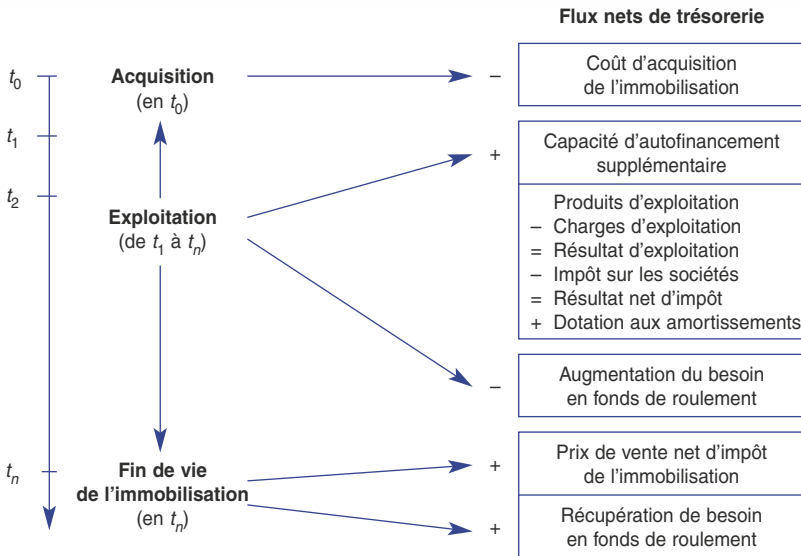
Flux nets de trésorerie

$t_0$

$t_1$

$t_2$

$t_n$

Acquisition (en $t_0$)

– Coût d’acquisition de l’immobilisation

Exploitation (de $t_1$ à $t_n$)

+ Capacité d’autofinancement supplémentaire

Produits d’exploitation
– Charges d’exploitation
= Résultat d’exploitation
– Impôt sur les sociétés
= Résultat net d’impôt
+ Dotation aux amortissements

– Augmentation du besoin en fonds de roulement

Fin de vie de l’immobilisation (en $t_n$)

+ Prix de vente net d’impôt de l’immobilisation

+ Récupération de besoin en fonds de roulement